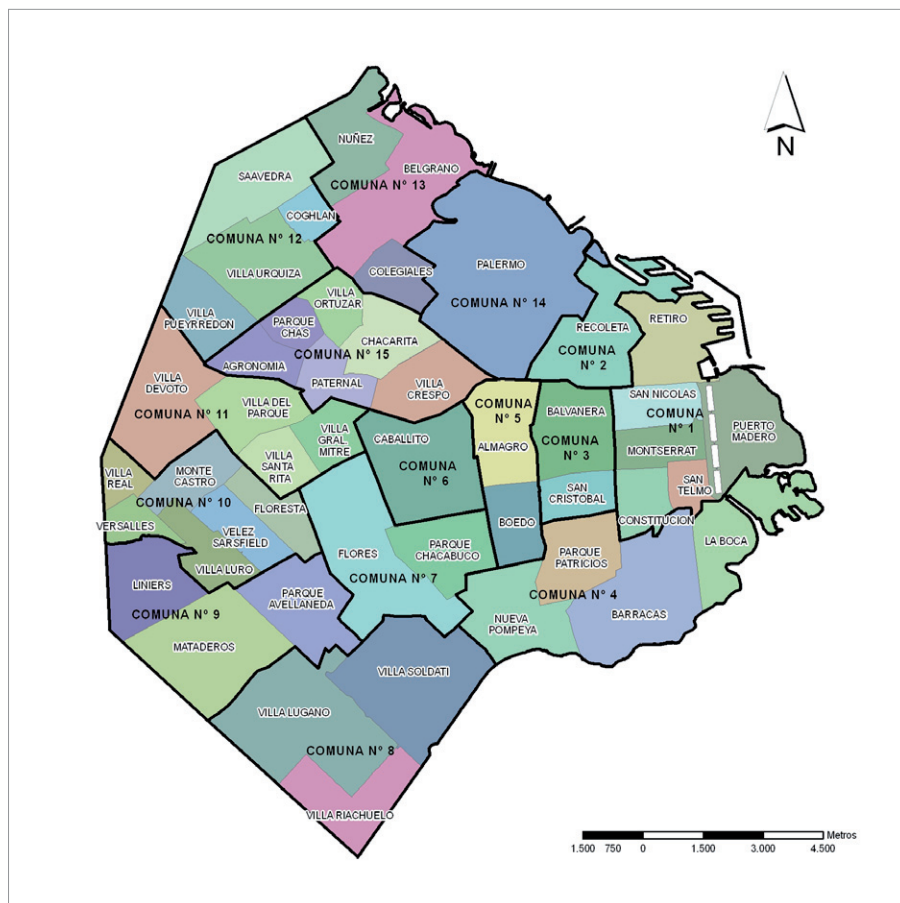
N

NUÑEZ
BELGRANO
COMUNA N° 13
SAAVEDRA
COGHLAN
COMUNA N° 12
VILLA URQUIZA
COLEGIALES
PALERMO
COMUNA N° 14
VILLA PUEYRREDON
VILLA ORTUZAR
PARQUE CHAS
CHACARITA
COMUNA N° 15
AGRONOMIA
PATERNAL
VILLA CRESPO
RECOLETA
COMUNA N° 2
RETIRO
VILLA DEVOTO
COMUNA N° 11
VILLA DEL PARQUE
VILLA GRAL. MITRE
VILLA SANTA RITA
COMUNA N° 5
ALMAGRO
BALVANERA
COMUNA N° 3
SAN NICOLAS
COMUNA N° 1
MONTSERRAT
PUERTO MADERO
SAN TELMO
CABALLITO
COMUNA N° 6
SAN CRISTOBAL
VILLA REAL
MONTE CASTRO
COMUNA N° 10
VERSALLES
FLORESTA
VELEZ SARSFIELD
VILLA LURO
FLORES
COMUNA N° 7
PARQUE CHACABUCO
BOEDO
CONSTITUCION
LA BOCA
PARQUE PATRICIOS
COMUNA N° 4
LINIERS
COMUNA N° 9
PARQUE AVELLANEDA
NUEVA POMPEYA
BARRACAS
MATADEROS
VILLA SOLDATI
VILLA LUGANO
COMUNA N° 8
VILLA RIACHUELO

Metros
1.500 750 0 1.500 3.000 4.500